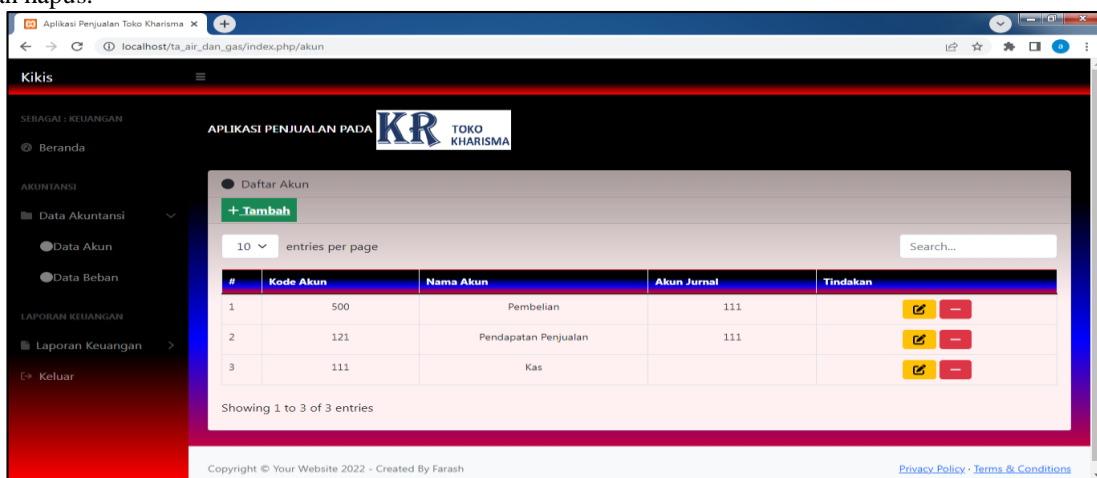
an hapus.

Aplikasi Penjualan Toko Kharisma ×

localhost/ta_air_dan_gas/index.php/akun

Kikis

SEBAGAI : KEUANGAN

Beranda

AKUNTANSI

Data Akuntansi

Data Akun

Data Beban

LAPORAN KEUANGAN

Laporan Keuangan

Keluar

APLIKASI PENJUALAN PADA KR TOKO KHARISMA

Daftar Akun

+ Tambah

10 entries per page

Search...

| # | Kode Akun | Nama Akun | Akun Jurnal | Tindakan |
|---|---|---|---|---|
| 1 | 500 | Pembelian | 111 | |
| 2 | 121 | Pendapatan Penjualan | 111 | |
| 3 | 111 | Kas | | |

Showing 1 to 3 of 3 entries

Copyright © Your Website 2022 - Created By Farash

Privacy Policy · Terms & Conditions